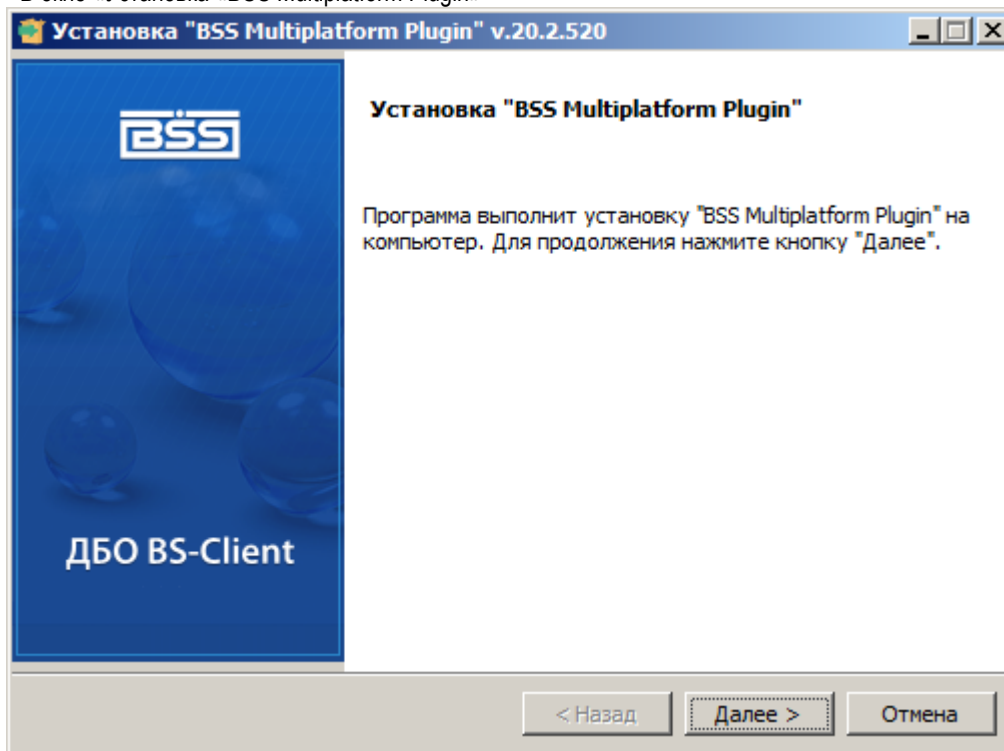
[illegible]

Установка "BSS Multiplatform Plugin" v.20.2.520

BSS

Установка "BSS Multiplatform Plugin"

Программа выполнит установку "BSS Multiplatform Plugin" на компьютер. Для продолжения нажмите кнопку "Далее".

ДБО BS-Client

< Назад

Далее >

Отмена